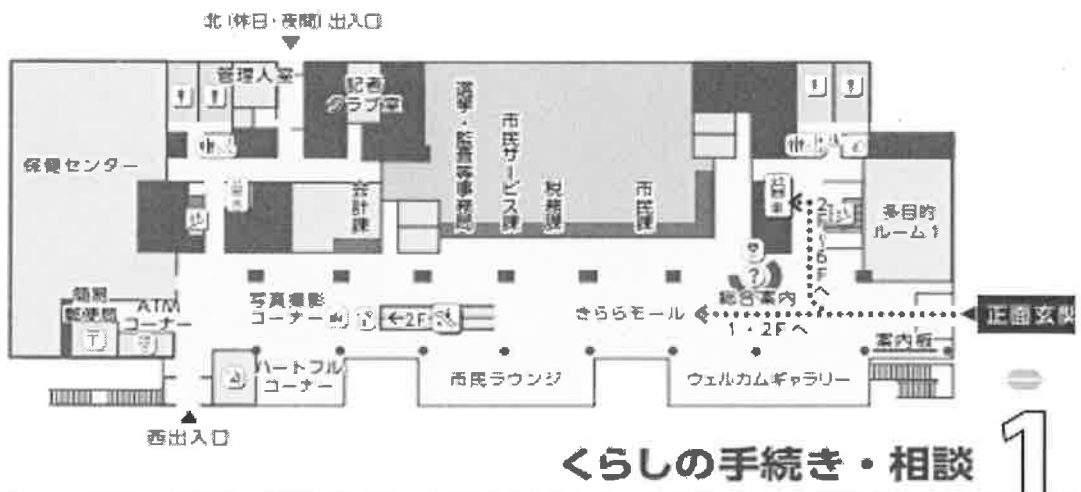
北(休日・夜間)出入口

管理人室

記者クラブ室

選挙・監査等事務局

市民サービス課

税務課

市民課

保健センター

会計課

公衆

公衆

多目的ルーム1

2F〜6Fへ

写真撮影コーナー

←2F

きららモール

総合案内

1・2Fへ

正面玄関

箱崎郵便局

ATMコーナー

ハートフルコーナー

市民ラウンジ

ウェルカムギャラリー

案内板

西出入口

くらしの手続き・相談 1